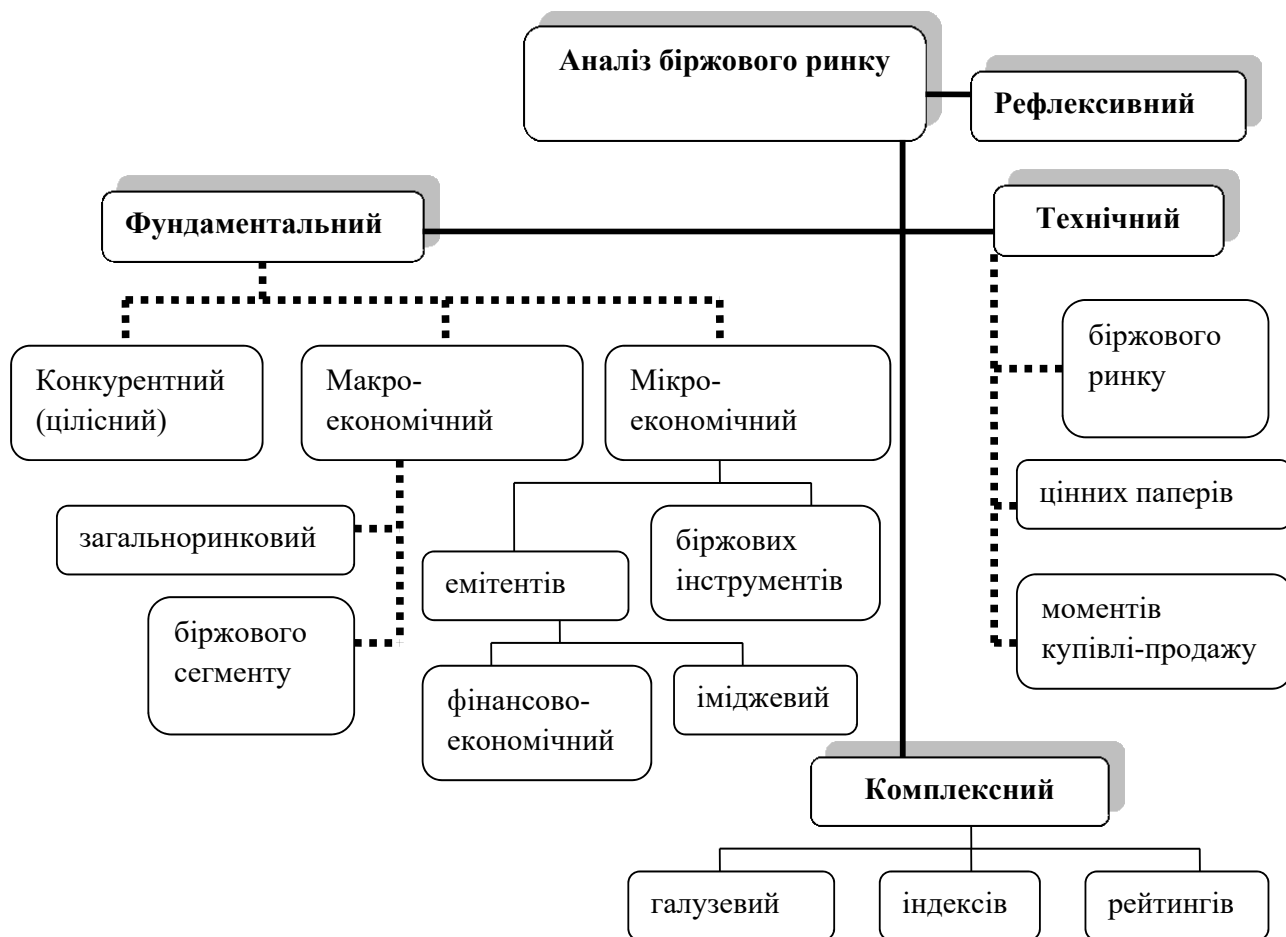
Аналіз біржового ринку

Рефлексивний

Фундаментальний

Технічний

Конкурентний (цілісний)

Макроекономічний

Мікроекономічний

біржового ринку

цінних паперів

моментів купівлі-продажу

загальноринковий

біржового сегменту

емітентів

біржових інструментів

фінансово-економічний

іміджевий

Комплексний

галузевий

індексів

рейтингів